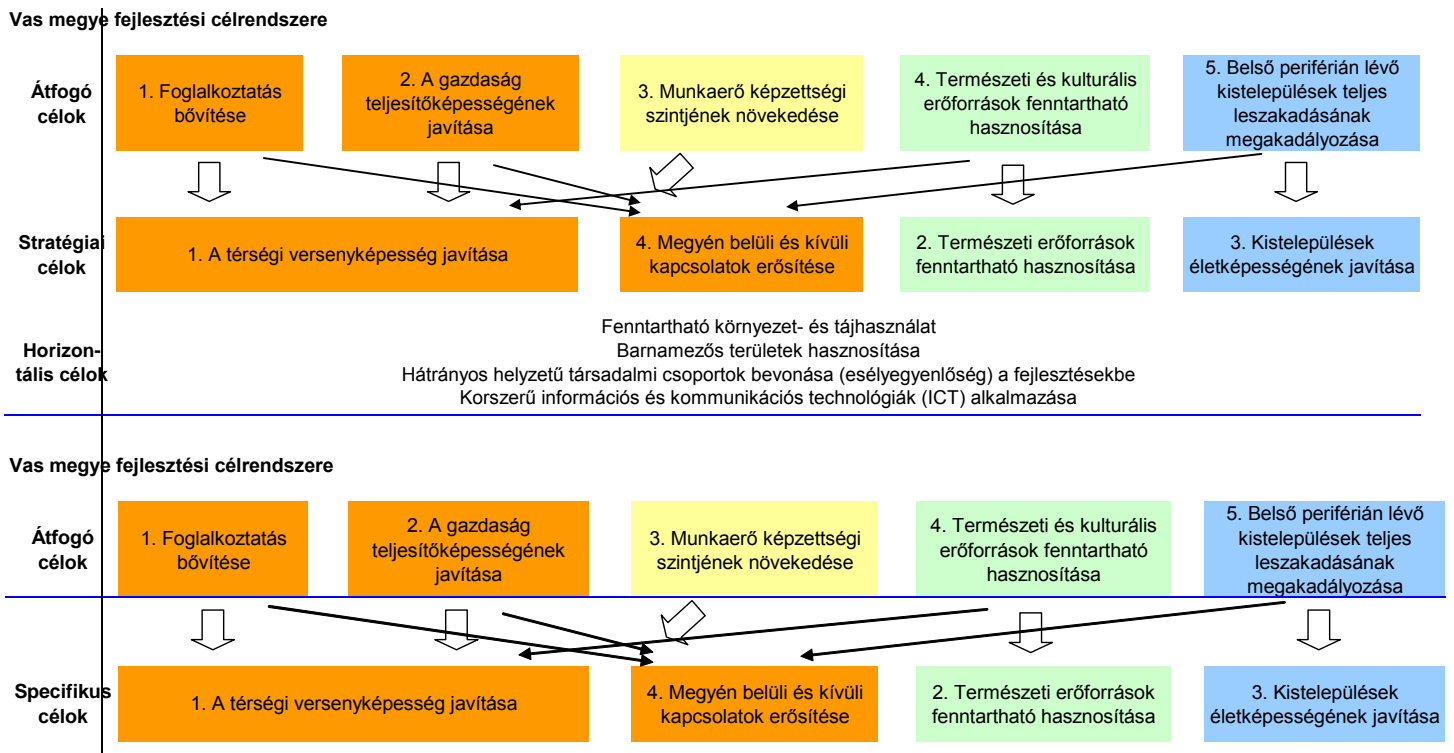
Vas megye fejlesztési célrendszere

Átfogó célok

1. Foglalkoztatás bővítése

2. A gazdaság teljesítőképességének javítása

3. Munkaerő képzettségi szintjének növekedése

4. Természeti és kulturális erőforrások fenntartható hasznosítása

5. Belső periférián lévő kistelepülések teljes leszakadásának megakadályozása

Stratégiai célok

1. A térségi versenyképesség javítása

4. Megyén belüli és kívüli kapcsolatok erősítése

2. Természeti erőforrások fenntartható hasznosítása

3. Kistelepülések életképességének javítása

Horizontális célok

Fenntartható környezet- és tájhasználat
Barnamezős területek hasznosítása
Hátrányos helyzetű társadalmi csoportok bevonása (esélyegyenlőség) a fejlesztésekbe
Korszerű információs és kommunikációs technológiák (ICT) alkalmazása

Vas megye fejlesztési célrendszere

Átfogó célok

1. Foglalkoztatás bővítése

2. A gazdaság teljesítőképességének javítása

3. Munkaerő képzettségi szintjének növekedése

4. Természeti és kulturális erőforrások fenntartható hasznosítása

5. Belső periférián lévő kistelepülések teljes leszakadásának megakadályozása

Specifikus célok

1. A térségi versenyképesség javítása

4. Megyén belüli és kívüli kapcsolatok erősítése

2. Természeti erőforrások fenntartható hasznosítása

3. Kistelepülések életképességének javítása